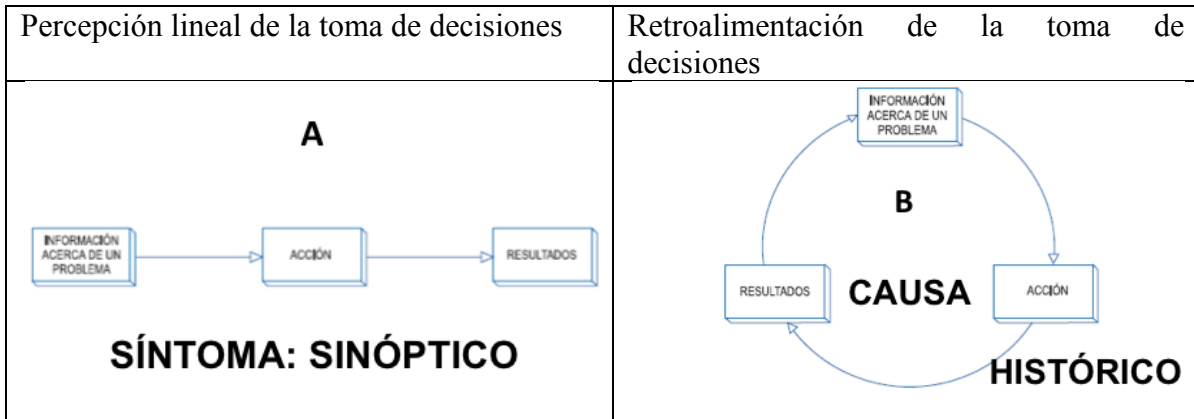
| Percepción lineal de la toma de decisiones | Retroalimentación de la toma de decisiones |
|---|---|
| A<br>INFORMACIÓN ACERCA DE UN PROBLEMA<br>ACCIÓN<br>RESULTADOS<br>SÍNTOMA: SINÓPTICO | INFORMACIÓN ACERCA DE UN PROBLEMA<br>B<br>RESULTADOS<br>CAUSA<br>ACCIÓN<br>HISTÓRICO |